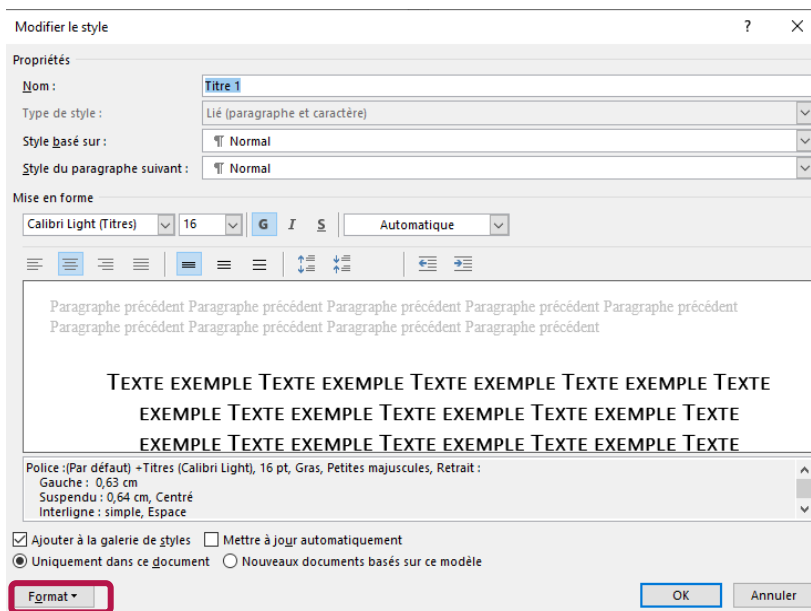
Modifier le style

?

Propriétés

Nom : Titre 1

Type de style : Lié (paragraphe et caractère)

Style basé sur : ¶ Normal

Style du paragraphe suivant : ¶ Normal

Mise en forme

Calibri Light (Titres) 16 G I S Automatique

Paragraphe précédent Paragraphe précédent Paragraphe précédent Paragraphe précédent Paragraphe précédent Paragraphe précédent Paragraphe précédent Paragraphe précédent Paragraphe précédent Paragraphe précédent

TEXTE EXEMPLE TEXTE EXEMPLE TEXTE EXEMPLE TEXTE EXEMPLE TEXTE EXEMPLE TEXTE EXEMPLE TEXTE EXEMPLE TEXTE EXEMPLE TEXTE EXEMPLE TEXTE EXEMPLE TEXTE EXEMPLE TEXTE EXEMPLE TEXTE

Police :(Par défaut) +Titres (Calibri Light), 16 pt, Gras, Petites majuscules, Retrait :
Gauche : 0,63 cm
Suspendu : 0,64 cm, Centré
Interligne : simple, Espace

Ajouter à la galerie de styles Mettre à jour automatiquement

Uniquement dans ce document Nouveaux documents basés sur ce modèle

Format

OK Annuler